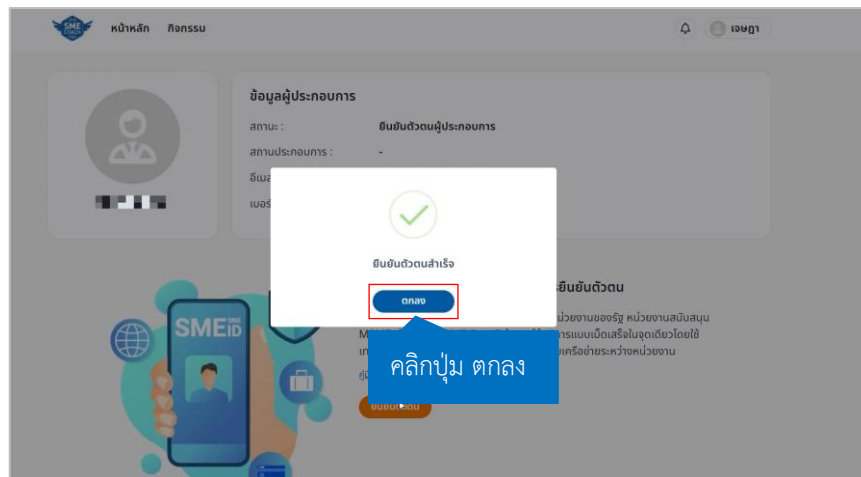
SME

หน้าหลัก กิจกรรม

เจษฎา

ข้อมูลผู้ประกอบการ

สถานะ : ยืนยันตัวตนผู้ประกอบการ

สถานประกอบการ : -

อีเมล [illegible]

เบอร์ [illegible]

ยืนยันตัวตนสำเร็จ

ตกลง

ยืนยันตัวตน

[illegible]น่วยงานของรัฐ หน่วยงานสนับสนุน M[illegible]การแบบเบ็ดเสร็จในจุดเดียวโดยใช้ เท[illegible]เครือข่ายระหว่างหน่วยงาน

คู่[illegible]

SME ID

ยืนยันตัวตน

คลิกปุ่ม ตกลง